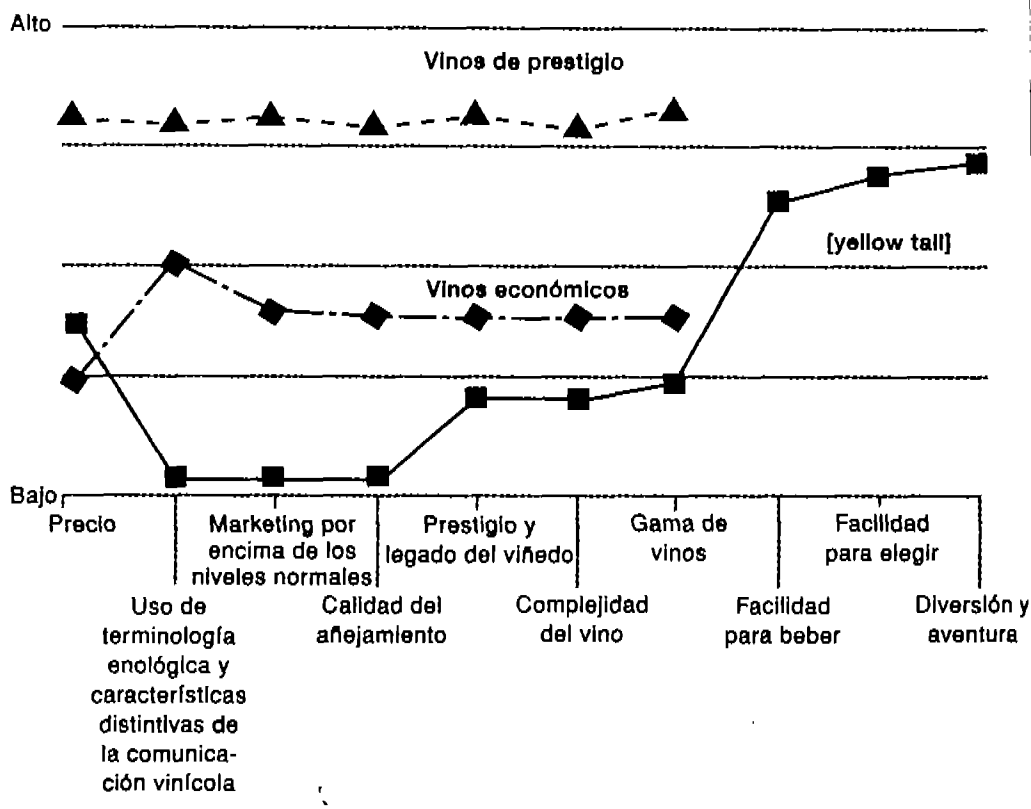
Alto

Vinos de prestigio

[yellow tail]

Vinos económicos

Bajo

Precio

Uso de terminología enológica y características distintivas de la comunicación vinícola

Marketing por encima de los niveles normales

Calidad del añejamiento

Prestigio y legado del viñedo

Complejidad del vino

Gama de vinos

Facilidad para beber

Facilidad para elegir

Diversión y aventura